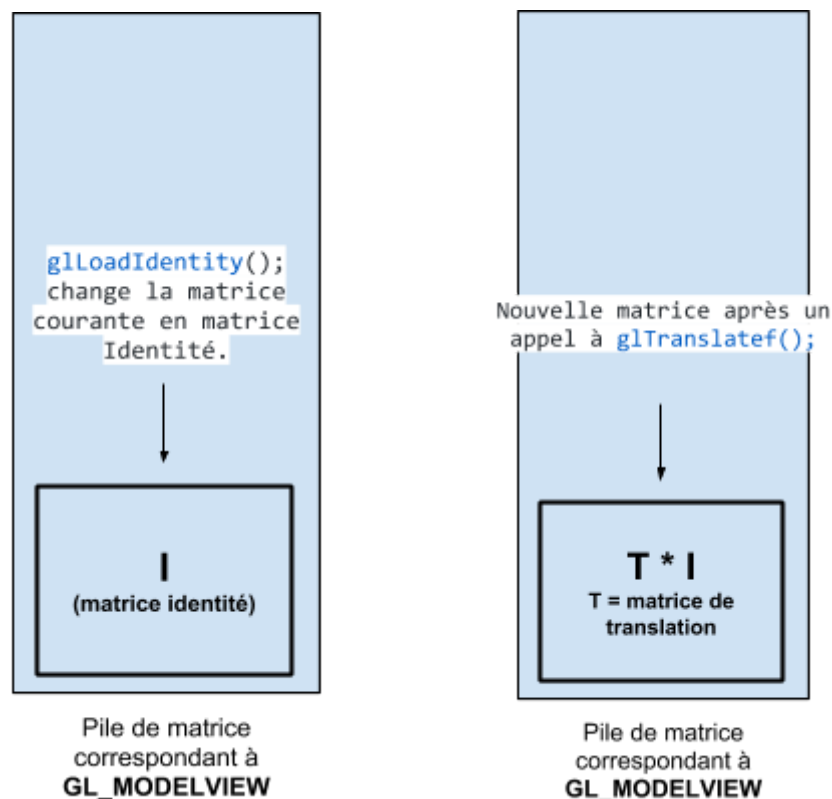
glLoadIdentity(); change la matrice courante en matrice Identité.

I
(matrice identité)

Pile de matrice correspondant à
GL_MODELVIEW

Nouvelle matrice après un appel à glTranslatef();

T * I
T = matrice de translation

Pile de matrice correspondant à
GL_MODELVIEW